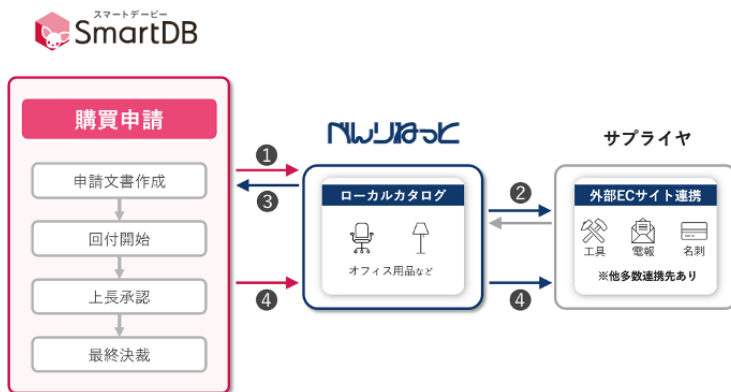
スマートデービー
SmartDB

購買申請

申請文書作成

回付開始

上長承認

最終決裁

1
3
4

べんりねっと

ローカルカタログ

オフィス用品など

2
4

サプライヤ

外部ECサイト連携

工具
電報
名刺

※他多数連携先あり